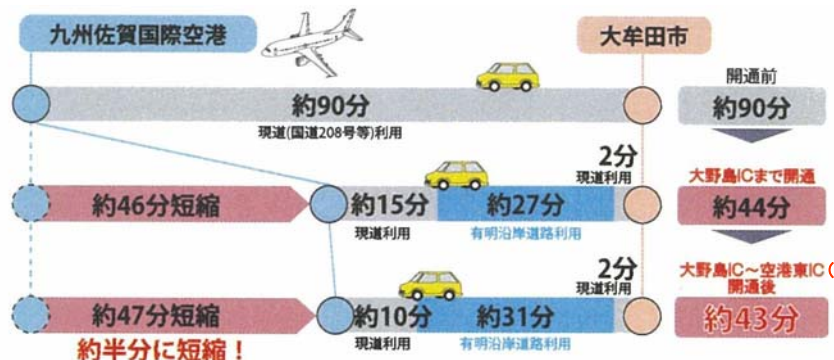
九州佐賀国際空港

大牟田市

開通前

約90分

現道(国道208号等)利用

約90分

2分

現道利用

大野島ICまで開通

約46分短縮

約15分

約27分

約44分

現道利用

有明沿岸道路利用

大野島IC～空港東IC開通後

2分

現道利用

約47分短縮

約10分

約31分

約43分

約半分に短縮！

現道利用

有明沿岸道路利用